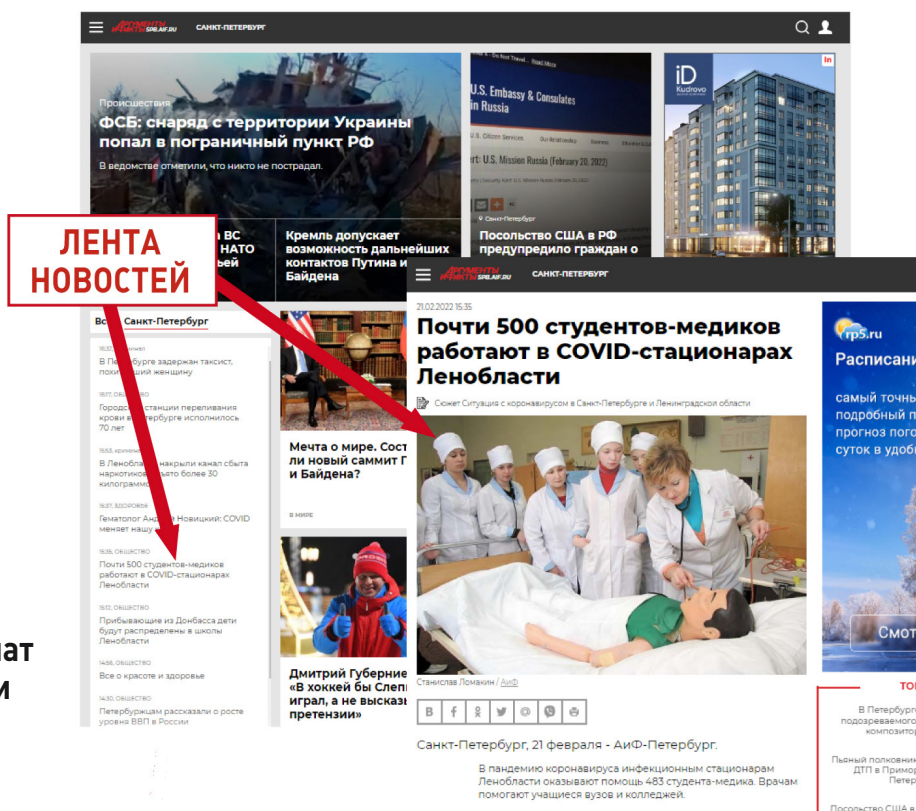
АРГУМЕНТЫ И ФАКТЫ SPB.AIF.RU САНКТ-ПЕТЕРБУРГ

Происшествия

ФСБ: снаряд с территории Украины попал в пограничный пункт РФ

В ведомстве отметили, что никто не пострадал.

U.S. Embassy & Consulates in Russia

Start: U.S. Mission Russia (February 20, 2022)

iD Kudrovo

In

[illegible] ВС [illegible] НАТО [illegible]ей

Кремль допускает возможность дальнейших контактов Путина и Байдена

Санкт-Петербург

Посольство США в РФ предупредило граждан о

ЛЕНТА НОВОСТЕЙ

Вс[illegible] Санкт-Петербург

В Петербурге задержан таксист, покусавший женщину

Городской станции переливания крови в Петербурге исполнилось 70 лет

В Ленобласти накрыли канал сбыта наркотиков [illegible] более 30 килограмм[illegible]

Гематолог Андрей Новицкий: COVID меняет наш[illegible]

15:35, ОБЩЕСТВО

Почти 500 студентов-медиков работают в COVID-стационарах Ленобласти

15:12, ОБЩЕСТВО

Прибывающие из Донбасса дети будут распределены в школы Ленобласти

14:56, ОБЩЕСТВО

Все о красоте и здоровье

14:30, ОБЩЕСТВО

Петербуржцам рассказали о росте уровня ВВП в России

Мечта о мире. Сост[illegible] ли новый саммит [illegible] и Байдена?

В МИРЕ

Дмитрий Губерние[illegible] «В хоккей бы Слеп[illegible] играл, а не высказ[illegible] претензии»

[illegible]ат
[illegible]и

АРГУМЕНТЫ И ФАКТЫ SPB.AIF.RU САНКТ-ПЕТЕРБУРГ

21.02.2022 15:35

Почти 500 студентов-медиков работают в COVID-стационарах Ленобласти

Сюжет Ситуация с коронавирусом в Санкт-Петербурге и Ленинградской области

Станислав Ломакин / АиФ

Санкт-Петербург, 21 февраля - АиФ-Петербург.

В пандемию коронавируса инфекционным стационарам Ленобласти оказывают помощь 483 студента-медика. Врачам помогают учащиеся вузов и колледжей.

rp5.ru

Расписани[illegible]

самый точны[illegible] подробный п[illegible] прогноз пого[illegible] суток в удоб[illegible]

Смот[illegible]

ТО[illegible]

В Петербург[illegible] подозреваемого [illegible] композитор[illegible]

Пьяный полковник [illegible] ДТП в Примор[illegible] Петер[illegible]

Посольство США в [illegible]